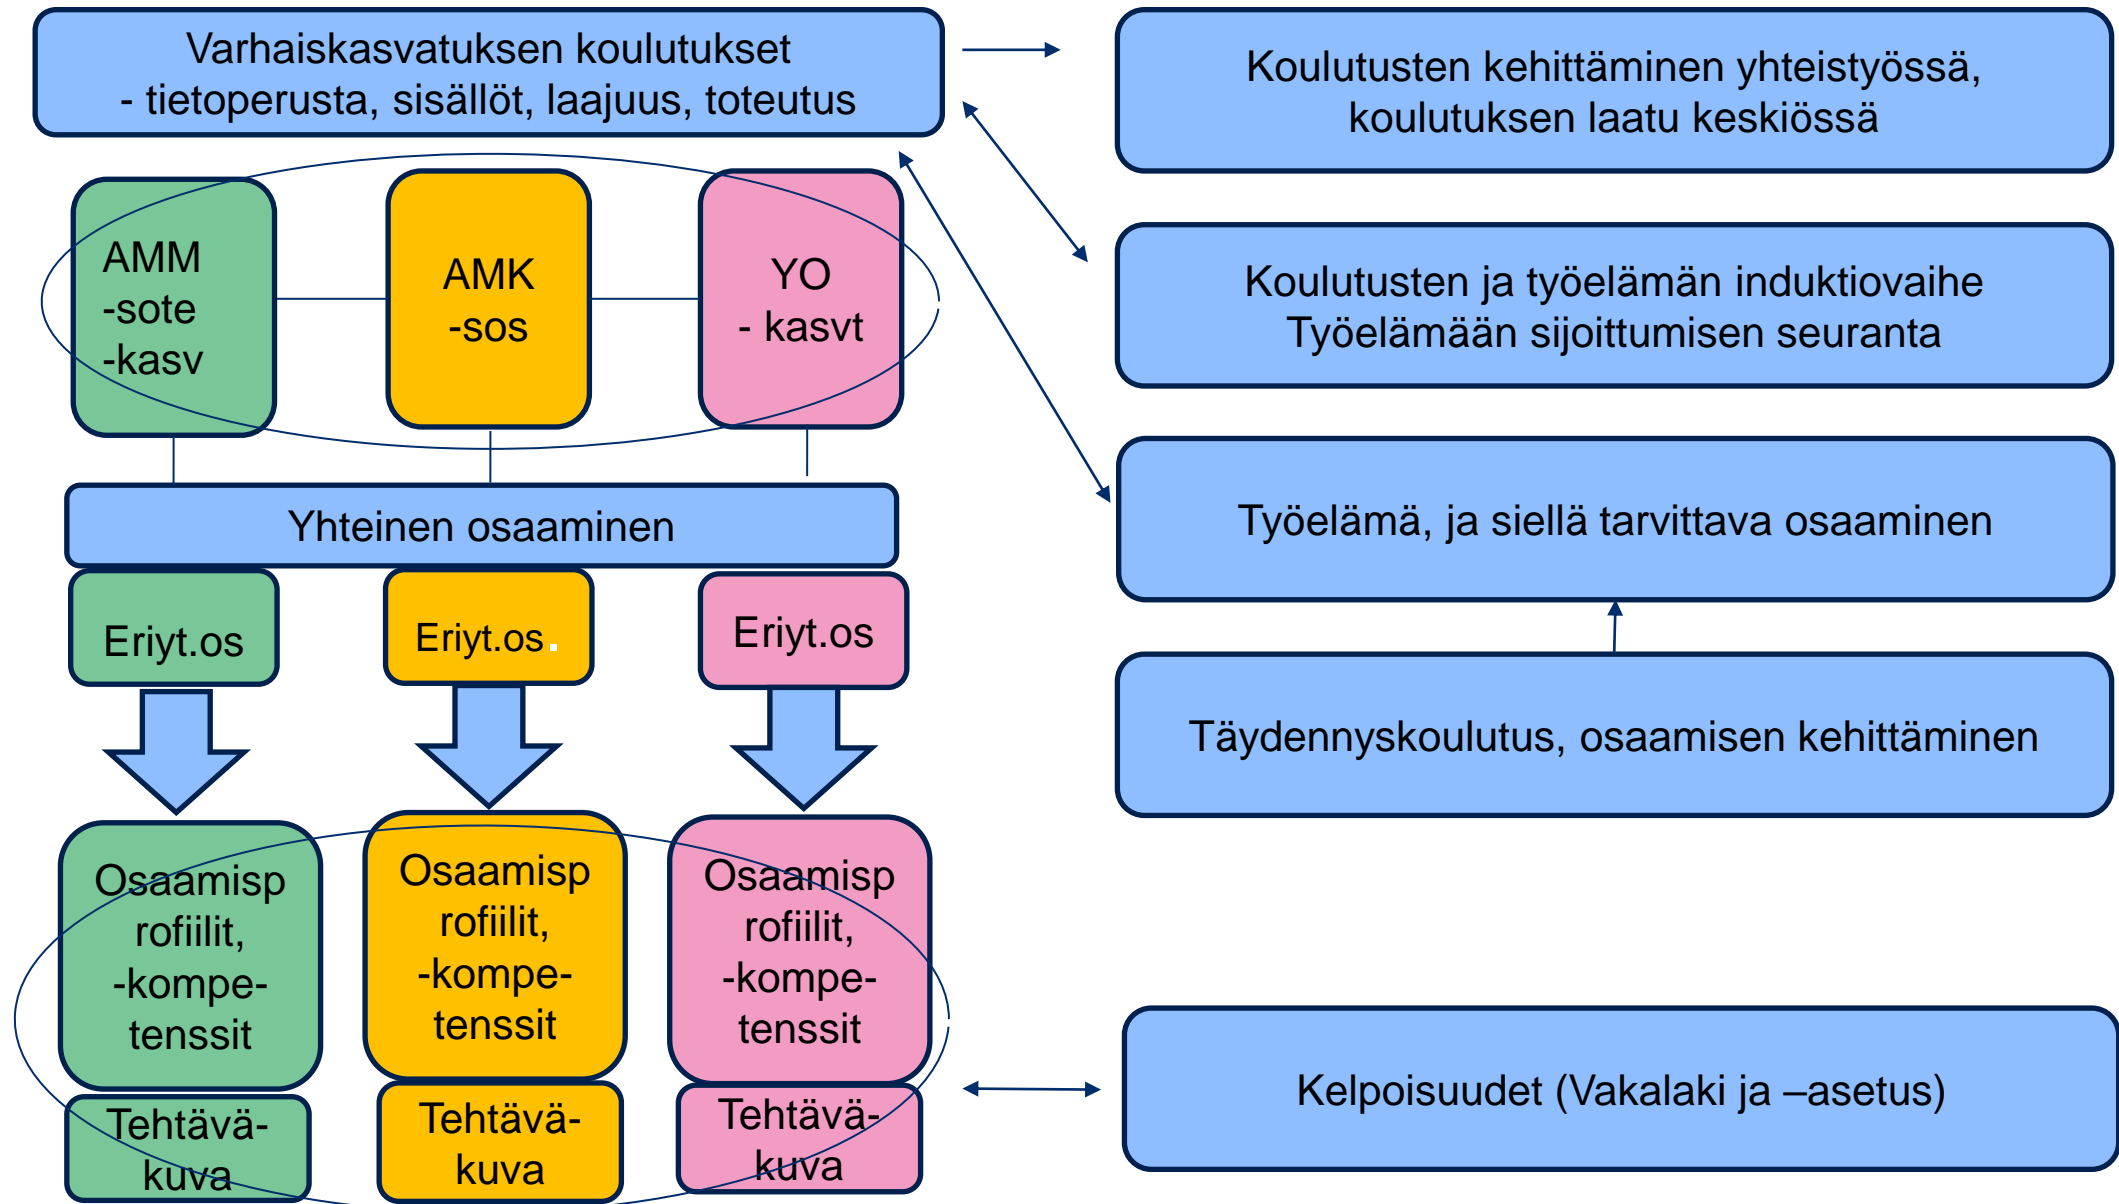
Varhaiskasvatuksen koulutukset
- tietoperusta, sisällöt, laajuus, toteutus

Koulutusten kehittäminen yhteistyössä, koulutuksen laatu keskiössä

AMM
-sote
-kasv

AMK
-sos

YO
- kasvt

Koulutusten ja työelämän induktiovaihe
Työelämään sijoittumisen seuranta

Yhteinen osaaminen

Työelämä, ja siellä tarvittava osaaminen

Eriyt.os

Eriyt.os

Eriyt.os

Täydennyskoulutus, osaamisen kehittäminen

Osaamisp rofiilit, -kompe-tenssit

Osaamisp rofiilit, -kompe-tenssit

Osaamisp rofiilit, -kompe-tenssit

Tehtävä-kuva

Tehtävä-kuva

Tehtävä-kuva

Kelpoisuudet (Vakalaki ja –asetus)